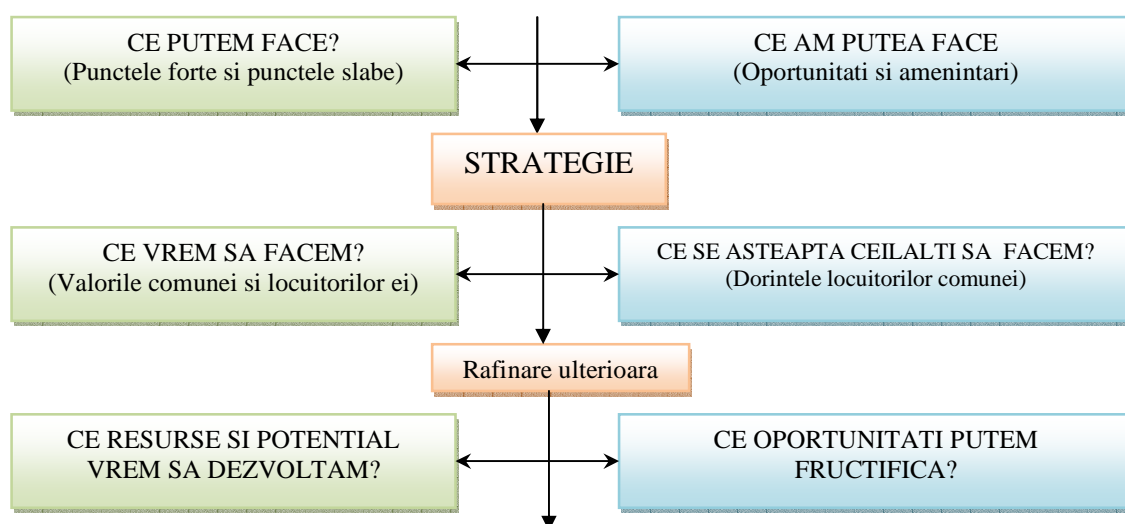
CE PUTEM FACE?
(Punctele forte si punctele slabe)

CE AM PUTEA FACE
(Oportunitati si amenintari)

STRATEGIE

CE VREM SA FACEM?
(Valorile comunei si locuitorilor ei)

CE SE ASTEAPTA CEILALTI SA FACEM?
(Dorintele locuitorilor comunei)

Rafinare ulterioara

CE RESURSE SI POTENTIAL VREM SA DEZVOLTAM?

CE OPORTUNITATI PUTEM FRUCTIFICA?